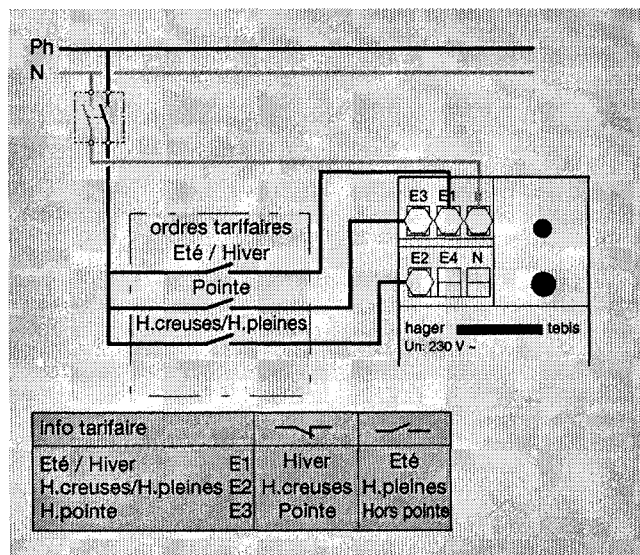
Ph
N

ordres tarifaires
Eté / Hiver
Pointe
H.creuses/H.pleines

E3 E1 N
E2 E4 N

hager tebis
Un: 230 V ~

| info tarifaire | | |
|---|---|---|
| Eté / Hiver E1<br>H.creuses/H.pleines E2<br>H.pointe E3 | Hiver<br>H.creuses<br>Pointe | Eté<br>H.pleines<br>Hors pointe |